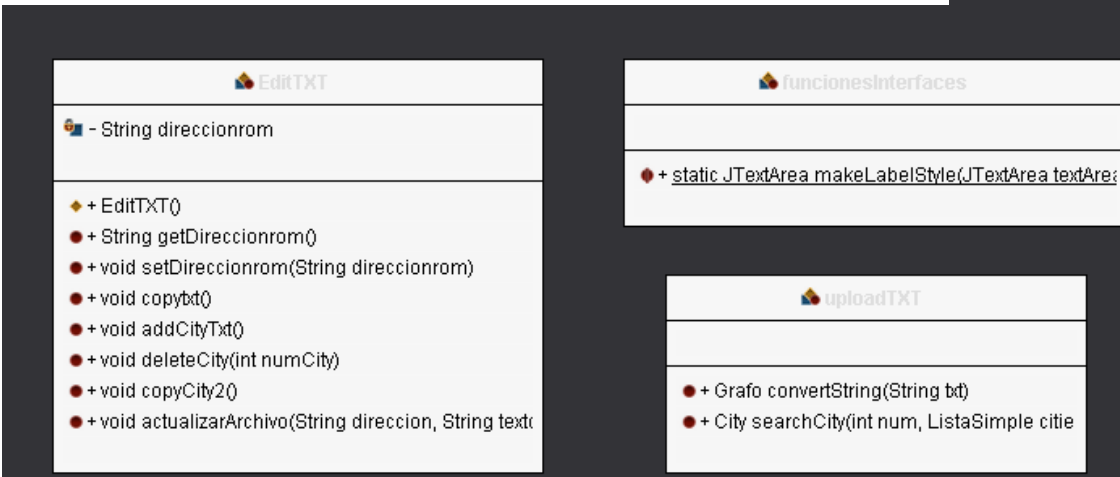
EditTXT

- String direccionrom

+ EditTXT()
+ String getDireccionrom()
+ void setDireccionrom(String direccionrom)
+ void copytxt()
+ void addCityTxt()
+ void deleteCity(int numCity)
+ void copyCity2()
+ void actualizarArchivo(String direccion, String text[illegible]

funcionesInterfaces

+ static JTextArea makeLabelStyle(JTextArea textAre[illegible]

uploadTXT

+ Grafo convertString(String txt)
+ City searchCity(int num, ListaSimple citie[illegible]